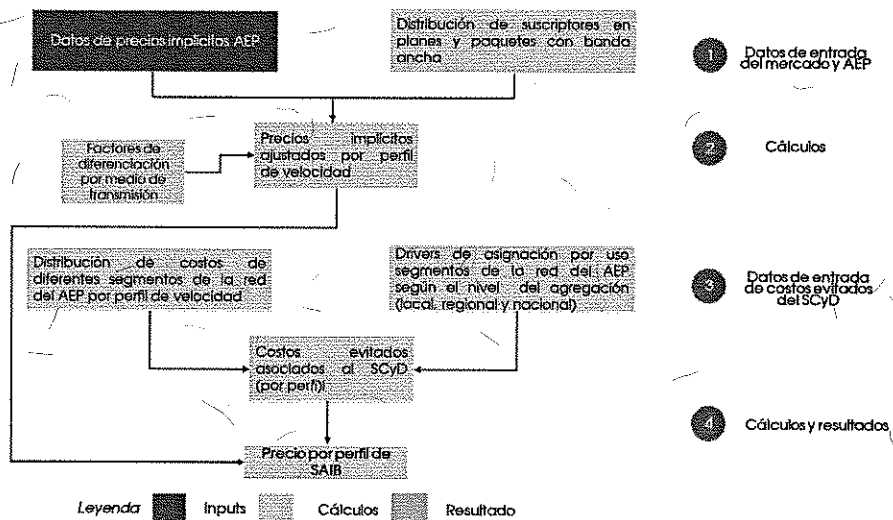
Datos de precios implícitos AEP

Distribución de suscriptores en planes y paquetes con banda ancha

Factores de diferenciación por medio de transmisión

Precios implícitos ajustados por perfil de velocidad

Distribución de costos de diferentes segmentos de la red del AEP por perfil de velocidad

Drivers de asignación por uso segmentos de la red del AEP según el nivel del agregación (local, regional y nacional)

Costos evitados asociados al SCyD (por perfil)

Precio por perfil de SAIB

1 Datos de entrada del mercado y AEP

2 Cálculos

3 Datos de entrada de costos evitados del SCyD

4 Cálculos y resultados

Leyenda Inputs Cálculos Resultado